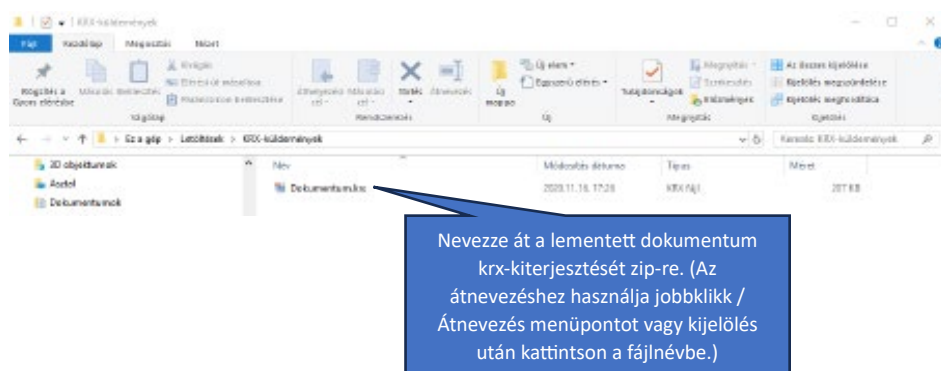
KRX-küldemények

Fájl Kezdőlap Megosztás Nézet

Rögzítés a Gyors elérésbe Másolás Beillesztés Kivágás Elérési út másolása Parancsikon beillesztése Vágólap

Áthelyezés ide Másolás ide Törlés Átnevezés Rendszerezés

Új mappa Új elem Egyszerű elérés Új

Tulajdonságok Megnyitás Szerkesztés Előzmények Megnyitás

Az összes kijelölése Kijelölés megszüntetése Kijelölés megfordítása Kijelölés

Ez a gép > Letöltések > KRX-küldemények

Keresés: KRX-küldemények

3D objektumok
Asztal
Dokumentumok

Név Módosítás dátuma Típus Méret

Dokumentum.krx 2020.11.16. 17:26 KRX fájl 207 KB

Nevezze át a lementett dokumentum krx-kiterjesztését zip-re. (Az átnevezéshez használja jobbklikk / Átnevezés menüpontot vagy kijelölés után kattintson a fájlnévbe.)